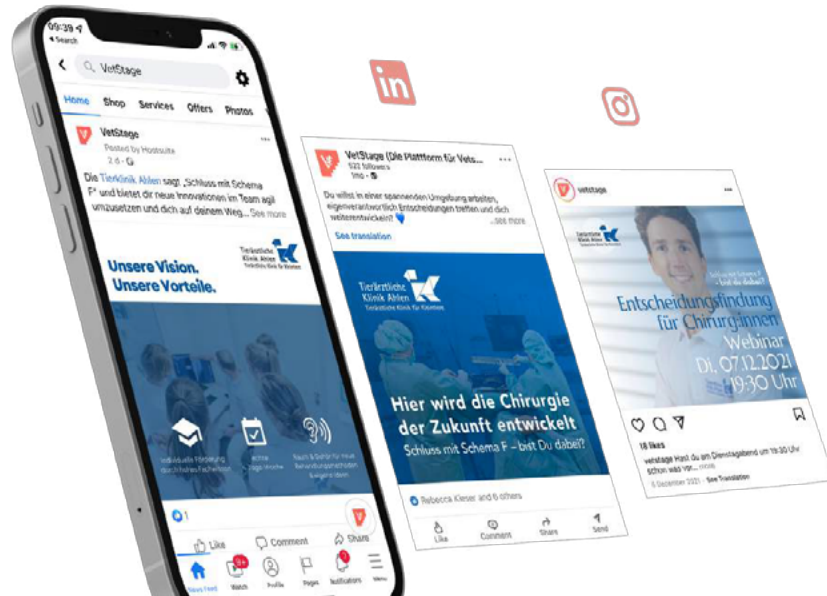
09:39
◂ Search

VetStage

Home Shop Services Offers Photos

VetStage
Posted by Hootsuite
2 d ·

Die Tierklinik Ahlen sagt „Schluss mit Schema F" und bietet dir neue Innovationen im Team agil umzusetzen und dich auf deinem Weg... See more

Tierärztliche Klinik Ahlen

Unsere Vision. Unsere Vorteile.

individuelle Förderung durch hohes Fachwissen

echte 4-Tage-Woche

Raum & Gehör für neue Behandlungsmethoden & eigene Ideen

1

Like Comment Share

News Feed Watch Profile Pages Notifications Menu

in

VetStage (Die Plattform für Vets...
522 followers
1mo ·

Du willst in einer spannenden Umgebung arbeiten, eigenverantwortlich Entscheidungen treffen und dich weiterentwickeln? 💙
...see more

See translation

Tierärztliche Klinik Ahlen
Tierärztliche Klinik für Kleintiere

Hier wird die Chirurgie der Zukunft entwickelt
Schluss mit Schema F – bist Du dabei?

Rebecca Kieser and 6 others

Like Comment Share Send

vetstage

Tierärztliche Klinik Ahlen

Schluss mit Schema F – bist du dabei?

Entscheidungsfindung für Chirurg:innen
Webinar
Di. 07.12.2021
19:30 Uhr

18 likes
vetstage Hast du am Dienstagabend um 19:30 Uhr schon was vor... more
6 December 2021 · See Translation